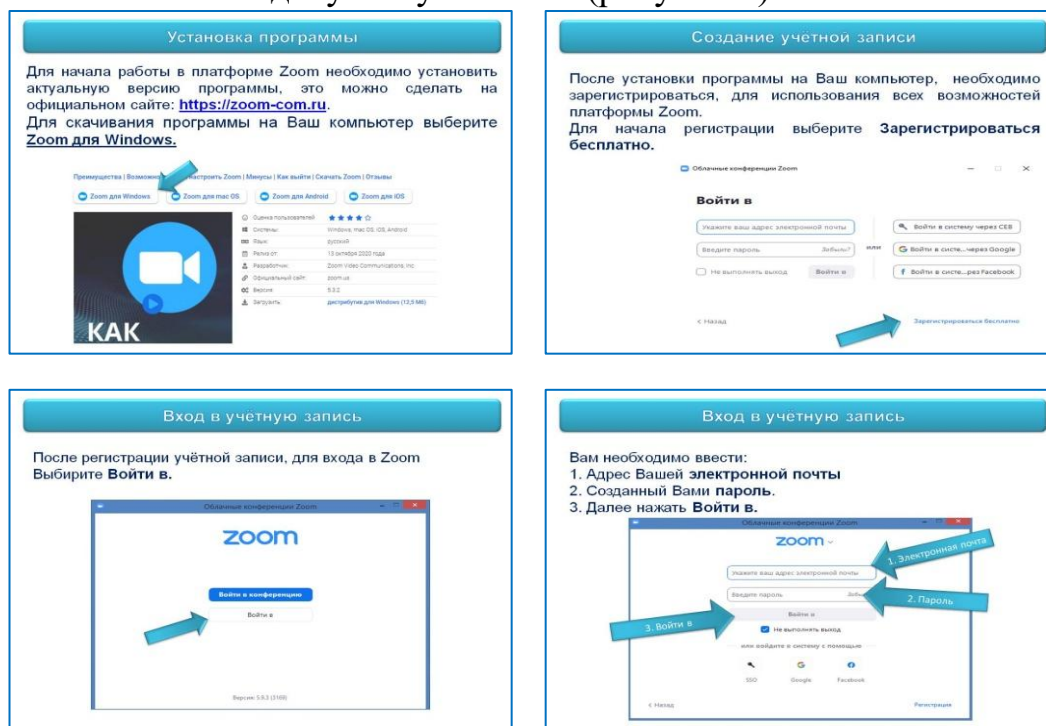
Установка программы

Для начала работы в платформе Zoom необходимо установить актуальную версию программы, это можно сделать на официальном сайте: https://zoom-com.ru.
Для скачивания программы на Ваш компьютер выберите Zoom для Windows.

Преимущества | Возможно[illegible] настроить Zoom | Минусы | Как выйти | Скачать Zoom | Отзывы

Zoom для Windows | Zoom для mac OS | Zoom для Android | Zoom для iOS

Оценка пользователей
Системы: Windows, mac OS, iOS, Android
Язык: русский
Релиз от: 15 октября 2020 года
Разработчик: Zoom Video Communications, Inc
Официальный сайт: zoom.us
Версия: 5.3.2
Загрузить: дистрибутив для Windows (12,5 Мб)

КАК

Создание учетной записи

После установки программы на Ваш компьютер, необходимо зарегистрироваться, для использования всех возможностей платформы Zoom.
Для начала регистрации выберите Зарегистрироваться бесплатно.

Облачные конференции Zoom

Войти в
Укажите ваш адрес электронной почты
Введите пароль Забыли?
или
Не выполнять выход Войти в
Войти в систему через СЕВ
Войти в систе...через Google
Войти в систе...рез Facebook
< Назад
Зарегистрироваться бесплатно

Вход в учетную запись

После регистрации учётной записи, для входа в Zoom Выбирите Войти в.

Облачные конференции Zoom
zoom
Войти в конференцию
Войти в
Версия: 5.9.3 (3169)

Вход в учетную запись

Вам необходимо ввести:
1. Адрес Вашей электронной почты
2. Созданный Вами пароль.
3. Далее нажать Войти в.

Облачные конференции Zoom
zoom
1. Электронная почта
Укажите ваш адрес электронной почты
Введите пароль Забыли
2. Пароль
3. Войти в
Войти в
Не выполнять выход
или войдите в систему с помощью
SSO Google Facebook
< Назад
Регистрация